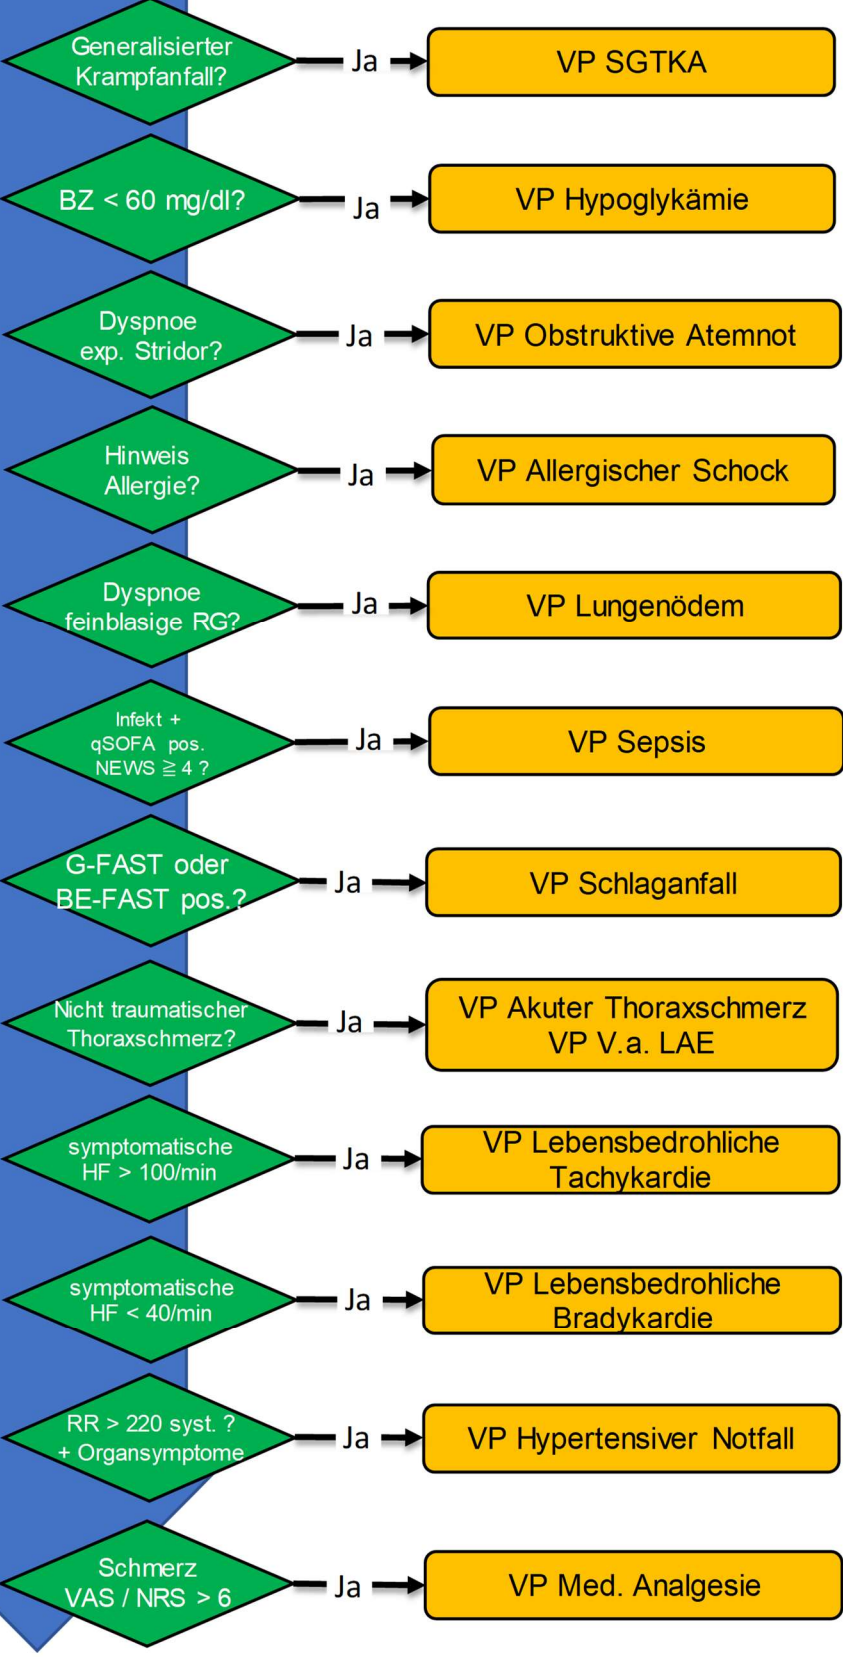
Generalisierter Krampfanfall?
Ja
VP SGTKA

BZ < 60 mg/dl?
Ja
VP Hypoglykämie

Dyspnoe exp. Stridor?
Ja
VP Obstruktive Atemnot

Hinweis Allergie?
Ja
VP Allergischer Schock

Dyspnoe feinblasige RG?
Ja
VP Lungenödem

Infekt + qSOFA pos. NEWS $\geqq$ 4 ?
Ja
VP Sepsis

G-FAST oder BE-FAST pos.?
Ja
VP Schlaganfall

Nicht traumatischer Thoraxschmerz?
Ja
VP Akuter Thoraxschmerz
VP V.a. LAE

symptomatische HF > 100/min
Ja
VP Lebensbedrohliche Tachykardie

symptomatische HF < 40/min
Ja
VP Lebensbedrohliche Bradykardie

RR > 220 syst. ? + Organsymptome
Ja
VP Hypertensiver Notfall

Schmerz VAS / NRS > 6
Ja
VP Med. Analgesie